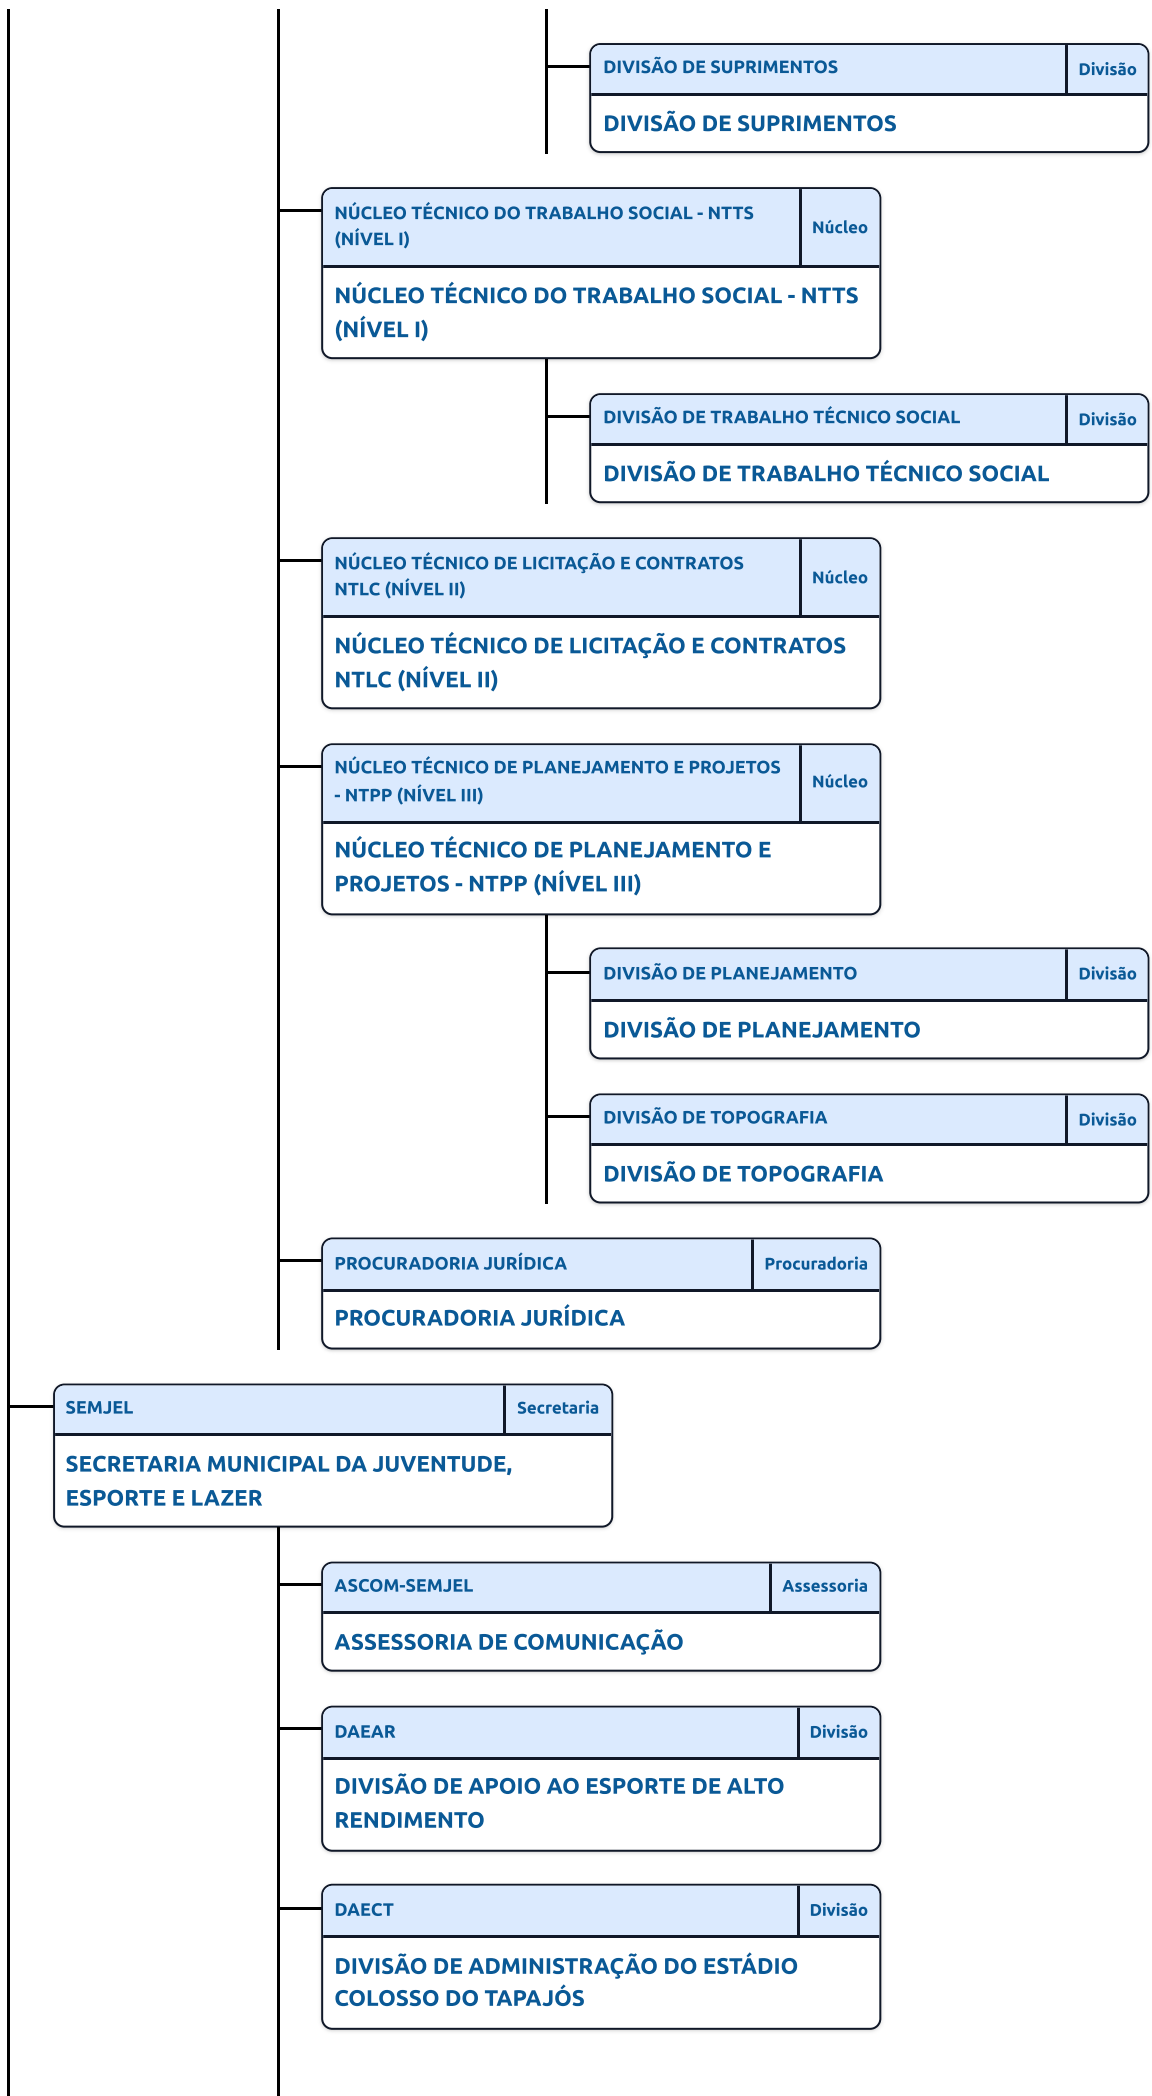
DIVISÃO DE SUPRIMENTOS Divisão

DIVISÃO DE SUPRIMENTOS

NÚCLEO TÉCNICO DO TRABALHO SOCIAL - NTTS (NÍVEL I) Núcleo

NÚCLEO TÉCNICO DO TRABALHO SOCIAL - NTTS (NÍVEL I)

DIVISÃO DE TRABALHO TÉCNICO SOCIAL Divisão

DIVISÃO DE TRABALHO TÉCNICO SOCIAL

NÚCLEO TÉCNICO DE LICITAÇÃO E CONTRATOS NTLC (NÍVEL II) Núcleo

NÚCLEO TÉCNICO DE LICITAÇÃO E CONTRATOS NTLC (NÍVEL II)

NÚCLEO TÉCNICO DE PLANEJAMENTO E PROJETOS - NTPP (NÍVEL III) Núcleo

NÚCLEO TÉCNICO DE PLANEJAMENTO E PROJETOS - NTPP (NÍVEL III)

DIVISÃO DE PLANEJAMENTO Divisão

DIVISÃO DE PLANEJAMENTO

DIVISÃO DE TOPOGRAFIA Divisão

DIVISÃO DE TOPOGRAFIA

PROCURADORIA JURÍDICA Procuradoria

PROCURADORIA JURÍDICA

SEMJEL Secretaria

SECRETARIA MUNICIPAL DA JUVENTUDE, ESPORTE E LAZER

ASCOM-SEMJEL Assessoria

ASSESSORIA DE COMUNICAÇÃO

DAEAR Divisão

DIVISÃO DE APOIO AO ESPORTE DE ALTO RENDIMENTO

DAECT Divisão

DIVISÃO DE ADMINISTRAÇÃO DO ESTÁDIO COLOSSO DO TAPAJÓS